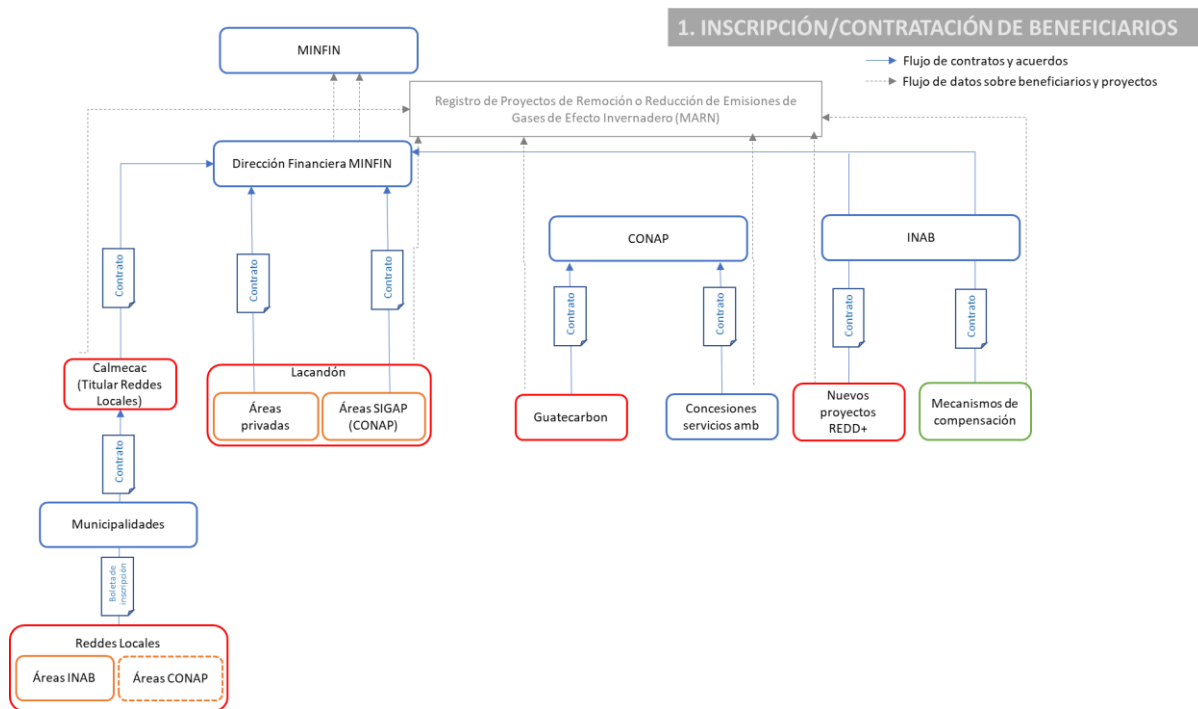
1. INSCRIPCIÓN/CONTRATACIÓN DE BENEFICIARIOS

Flujo de contratos y acuerdos
Flujo de datos sobre beneficiarios y proyectos

MINFIN

Registro de Proyectos de Remoción o Reducción de Emisiones de Gases de Efecto Invernadero (MARN)

Dirección Financiera MINFIN

CONAP

INAB

Contrato

Contrato

Contrato

Contrato

Contrato

Contrato

Contrato

Calmecac (Titular Reddes Locales)

Lacandón

Áreas privadas

Áreas SIGAP (CONAP)

Guatecarbon

Concesiones servicios amb

Nuevos proyectos REDD+

Mecanismos de compensación

Contrato

Municipalidades

Boleta de inscripción

Reddes Locales

Áreas INAB

Áreas CONAP